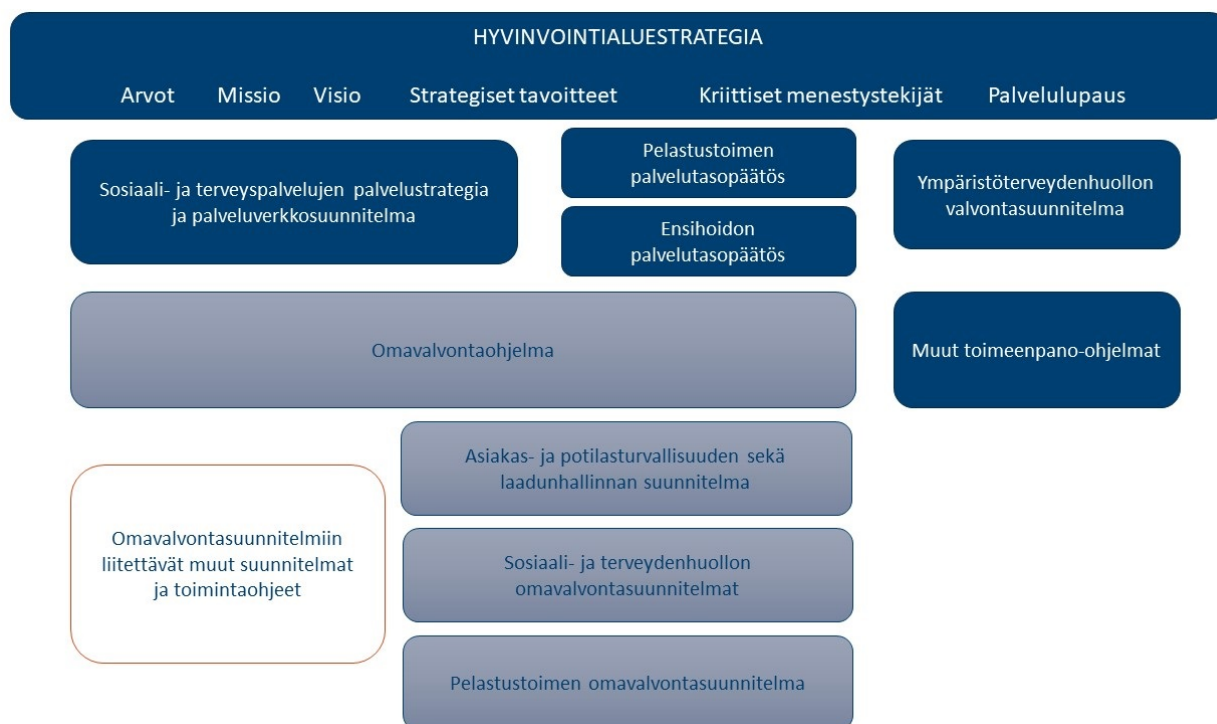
HYVINVOINTIALUESTRATEGIA

Arvot Missio Visio Strategiset tavoitteet Kriittiset menestystekijät Palvelulupaus

Sosiaali- ja terveyspalvelujen palvelustrategia ja palveluverkkosuunnitelma

Pelastustoimen palvelutasopäätös

Ensihoidon palvelutasopäätös

Ympäristöterveydenhuollon valvontasuunnitelma

Omavalvontaohjelma

Muut toimeenpano-ohjelmat

Omavalvontasuunnitelmiin liitettävät muut suunnitelmat ja toimintaohjeet

Asiakas- ja potilasturvallisuuden sekä laadunhallinnan suunnitelma

Sosiaali- ja terveydenhuollon omavalvontasuunnitelmat

Pelastustoimen omavalvontasuunnitelma